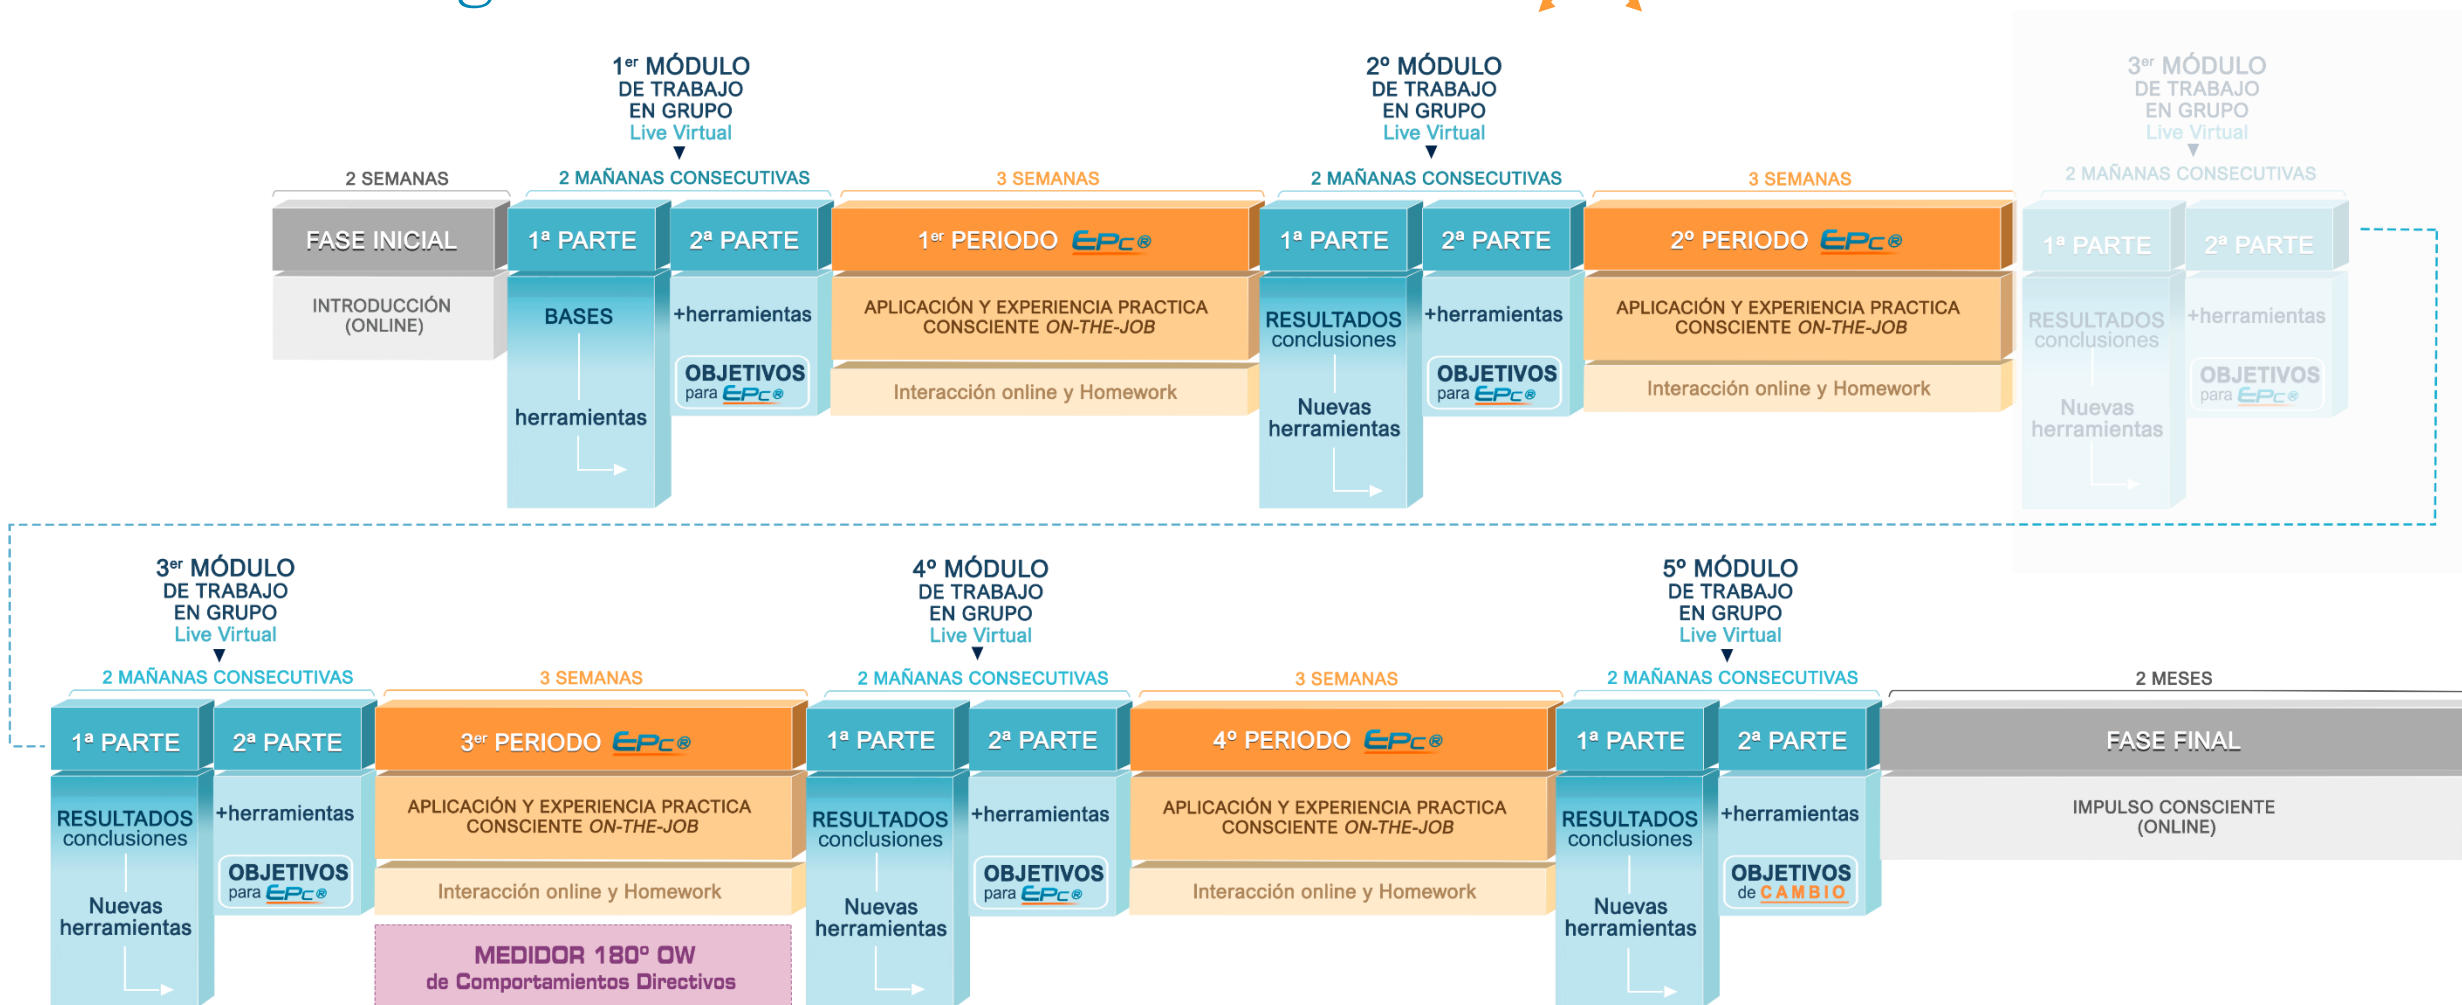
$1^{er}$ MÓDULO DE TRABAJO EN GRUPO Live Virtual

$2^{o}$ MÓDULO DE TRABAJO EN GRUPO Live Virtual

$3^{er}$ MÓDULO DE TRABAJO EN GRUPO Live Virtual

2 SEMANAS

FASE INICIAL

INTRODUCCIÓN (ONLINE)

2 MAÑANAS CONSECUTIVAS

1ª PARTE

BASES

herramientas

2ª PARTE

+herramientas

OBJETIVOS para EPC®

3 SEMANAS

$1^{er}$ PERIODO EPC®

APLICACIÓN Y EXPERIENCIA PRACTICA CONSCIENTE ON-THE-JOB

Interacción online y Homework

2 MAÑANAS CONSECUTIVAS

1ª PARTE

RESULTADOS conclusiones

Nuevas herramientas

2ª PARTE

+herramientas

OBJETIVOS para EPC®

3 SEMANAS

$2^{o}$ PERIODO EPC®

APLICACIÓN Y EXPERIENCIA PRACTICA CONSCIENTE ON-THE-JOB

Interacción online y Homework

2 MAÑANAS CONSECUTIVAS

1ª PARTE

RESULTADOS conclusiones

Nuevas herramientas

2ª PARTE

+herramientas

OBJETIVOS para EPC®

$3^{er}$ MÓDULO DE TRABAJO EN GRUPO Live Virtual

$4^{o}$ MÓDULO DE TRABAJO EN GRUPO Live Virtual

$5^{o}$ MÓDULO DE TRABAJO EN GRUPO Live Virtual

2 MAÑANAS CONSECUTIVAS

1ª PARTE

RESULTADOS conclusiones

Nuevas herramientas

2ª PARTE

+herramientas

OBJETIVOS para EPC®

3 SEMANAS

$3^{er}$ PERIODO EPC®

APLICACIÓN Y EXPERIENCIA PRACTICA CONSCIENTE ON-THE-JOB

Interacción online y Homework

MEDIDOR 180° OW de Comportamientos Directivos

2 MAÑANAS CONSECUTIVAS

1ª PARTE

RESULTADOS conclusiones

Nuevas herramientas

2ª PARTE

+herramientas

OBJETIVOS para EPC®

3 SEMANAS

$4^{o}$ PERIODO EPC®

APLICACIÓN Y EXPERIENCIA PRACTICA CONSCIENTE ON-THE-JOB

Interacción online y Homework

2 MAÑANAS CONSECUTIVAS

1ª PARTE

RESULTADOS conclusiones

Nuevas herramientas

2ª PARTE

+herramientas

OBJETIVOS de CAMBIO

2 MESES

FASE FINAL

IMPULSO CONSCIENTE (ONLINE)